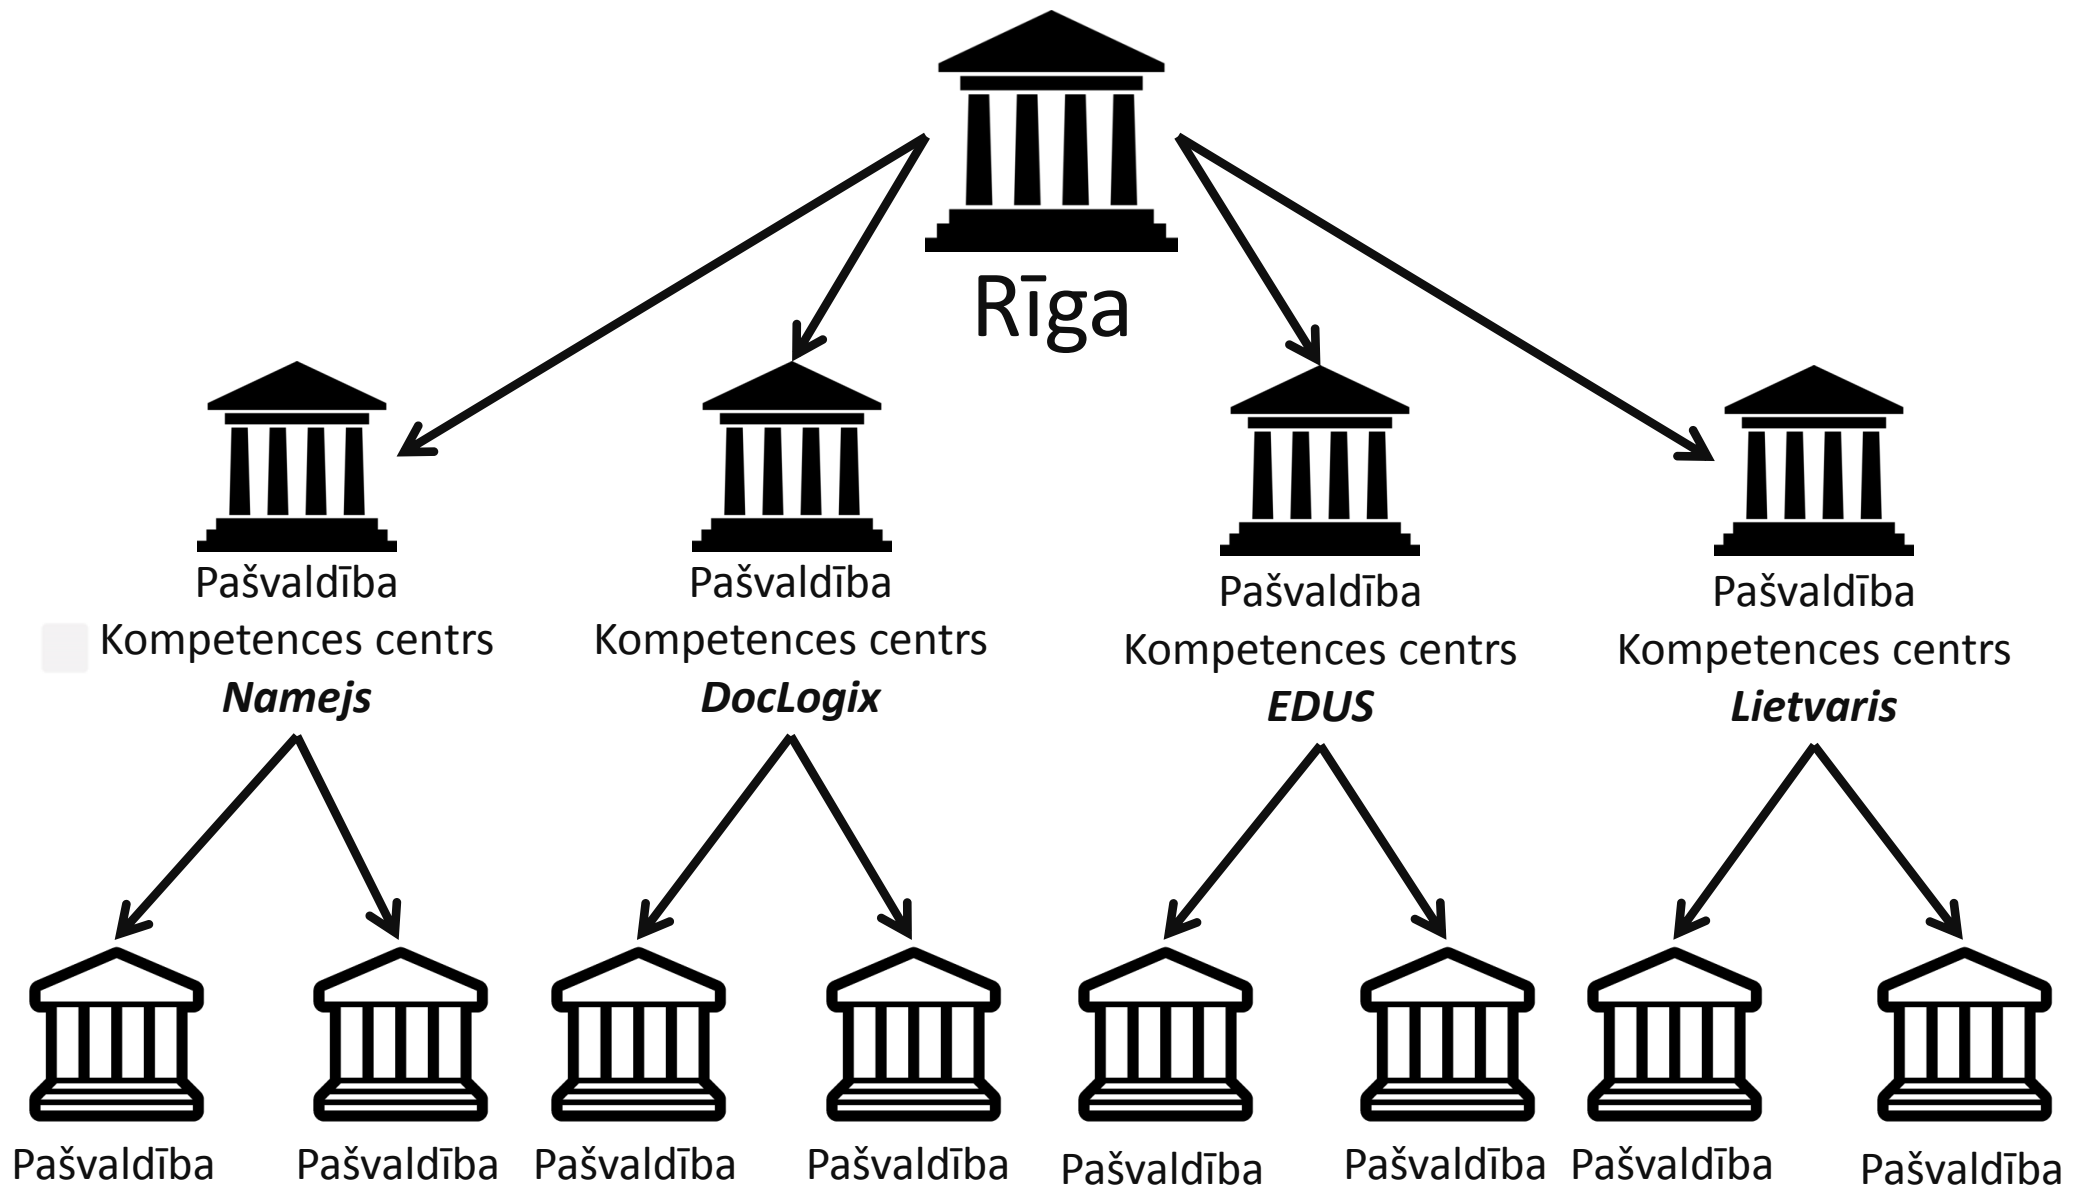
Rīga

Pašvaldība
Kompetences centrs
***Namejs***

Pašvaldība
Kompetences centrs
***DocLogix***

Pašvaldība
Kompetences centrs
***EDUS***

Pašvaldība
Kompetences centrs
***Lietvaris***

Pašvaldība Pašvaldība Pašvaldība Pašvaldība Pašvaldība Pašvaldība Pašvaldība Pašvaldība